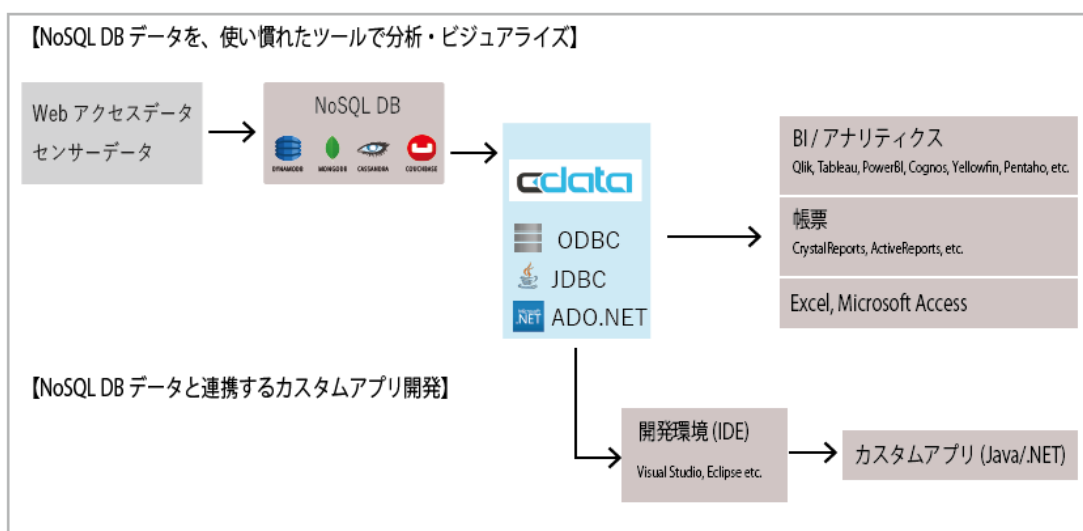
【NoSQL DB データを、使い慣れたツールで分析・ビジュアライズ】

Web アクセスデータ
センサーデータ

NoSQL DB
DYNAMODB MONGODB CASSANDRA COUCHBASE

cdata
ODBC
JDBC
.NET ADO.NET

BI / アナリティクス
Qlik, Tableau, PowerBI, Cognos, Yellowfin, Pentaho, etc.

帳票
CrystalReports, ActiveReports, etc.

Excel, Microsoft Access

【NoSQL DB データと連携するカスタムアプリ開発】

開発環境 (IDE)
Visual Studio, Eclipse etc.

カスタムアプリ (Java/.NET)